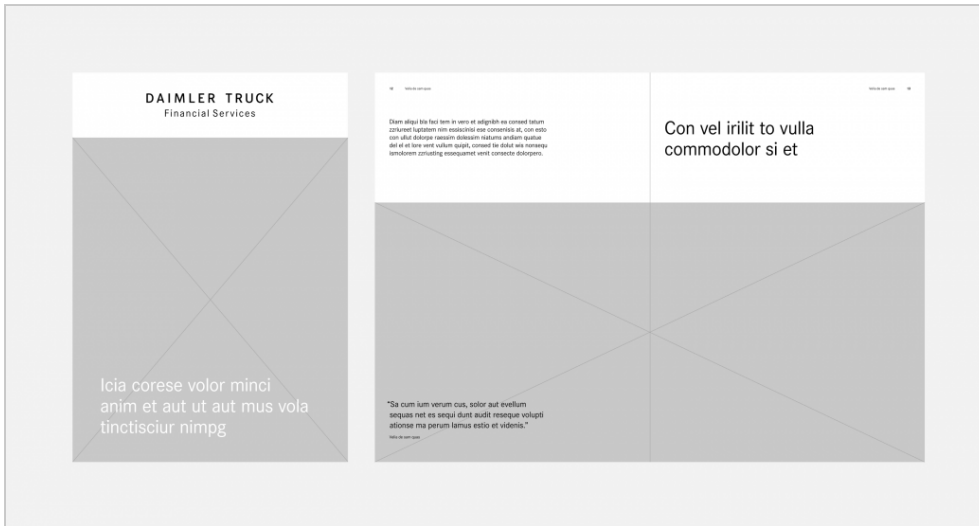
DAIMLER TRUCK
Financial Services

Icia corese volor minci anim et aut ut aut mus vola tinctisciur nimpg

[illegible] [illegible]

Diam aliqui bla faci tem in vero et adignibh ea consed tatum zzriureet luptatem nim essiscinisi ese consenisis at, con esto con ullut dolorpe raessim dolessim niatums andiam quatue del et et lore vent vullum quipit, consed tie dolut wis nonsequ ismolorem zzriusting essequamet venit consecte dolorpero.

"Sa cum ium verum cus, solor aut evellum sequas net es sequi dunt audit reseque volupti atione ma perum lamus estio et videnis."
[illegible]

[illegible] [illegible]

Con vel irilit to vulla commodolor si et